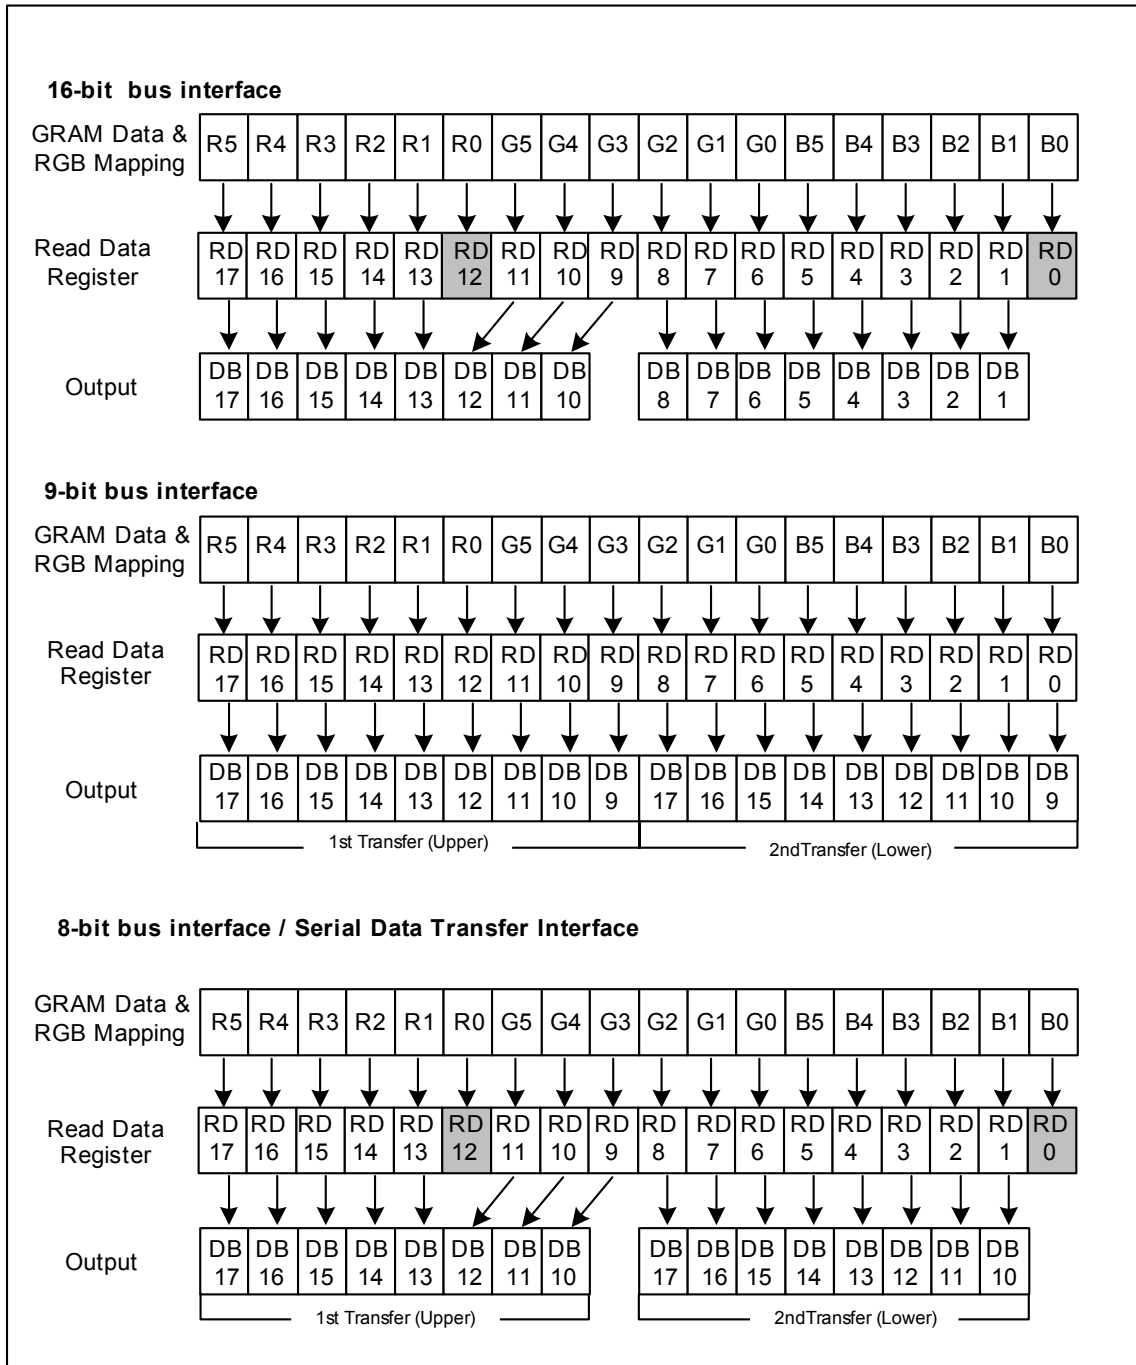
16-bit bus interface

GRAM Data & RGB Mapping

| R5 | R4 | R3 | R2 | R1 | R0 | G5 | G4 | G3 | G2 | G1 | G0 | B5 | B4 | B3 | B2 | B1 | B0 |
|---|---|---|---|---|---|---|---|---|---|---|---|---|---|---|---|---|---|

Read Data Register

| RD 17 | RD 16 | RD 15 | RD 14 | RD 13 | RD 12 | RD 11 | RD 10 | RD 9 | RD 8 | RD 7 | RD 6 | RD 5 | RD 4 | RD 3 | RD 2 | RD 1 | RD 0 |
|---|---|---|---|---|---|---|---|---|---|---|---|---|---|---|---|---|---|

Output

| DB 17 | DB 16 | DB 15 | DB 14 | DB 13 | DB 12 | DB 11 | DB 10 |
|---|---|---|---|---|---|---|---|

| DB 8 | DB 7 | DB 6 | DB 5 | DB 4 | DB 3 | DB 2 | DB 1 |
|---|---|---|---|---|---|---|---|

9-bit bus interface

GRAM Data & RGB Mapping

| R5 | R4 | R3 | R2 | R1 | R0 | G5 | G4 | G3 | G2 | G1 | G0 | B5 | B4 | B3 | B2 | B1 | B0 |
|---|---|---|---|---|---|---|---|---|---|---|---|---|---|---|---|---|---|

Read Data Register

| RD 17 | RD 16 | RD 15 | RD 14 | RD 13 | RD 12 | RD 11 | RD 10 | RD 9 | RD 8 | RD 7 | RD 6 | RD 5 | RD 4 | RD 3 | RD 2 | RD 1 | RD 0 |
|---|---|---|---|---|---|---|---|---|---|---|---|---|---|---|---|---|---|

Output

| DB 17 | DB 16 | DB 15 | DB 14 | DB 13 | DB 12 | DB 11 | DB 10 | DB 9 | DB 17 | DB 16 | DB 15 | DB 14 | DB 13 | DB 12 | DB 11 | DB 10 | DB 9 |
|---|---|---|---|---|---|---|---|---|---|---|---|---|---|---|---|---|---|

1st Transfer (Upper)

2ndTransfer (Lower)

8-bit bus interface / Serial Data Transfer Interface

GRAM Data & RGB Mapping

| R5 | R4 | R3 | R2 | R1 | R0 | G5 | G4 | G3 | G2 | G1 | G0 | B5 | B4 | B3 | B2 | B1 | B0 |
|---|---|---|---|---|---|---|---|---|---|---|---|---|---|---|---|---|---|

Read Data Register

| RD 17 | RD 16 | RD 15 | RD 14 | RD 13 | RD 12 | RD 11 | RD 10 | RD 9 | RD 8 | RD 7 | RD 6 | RD 5 | RD 4 | RD 3 | RD 2 | RD 1 | RD 0 |
|---|---|---|---|---|---|---|---|---|---|---|---|---|---|---|---|---|---|

Output

| DB 17 | DB 16 | DB 15 | DB 14 | DB 13 | DB 12 | DB 11 | DB 10 |
|---|---|---|---|---|---|---|---|

| DB 17 | DB 16 | DB 15 | DB 14 | DB 13 | DB 12 | DB 11 | DB 10 |
|---|---|---|---|---|---|---|---|

1st Transfer (Upper)

2ndTransfer (Lower)